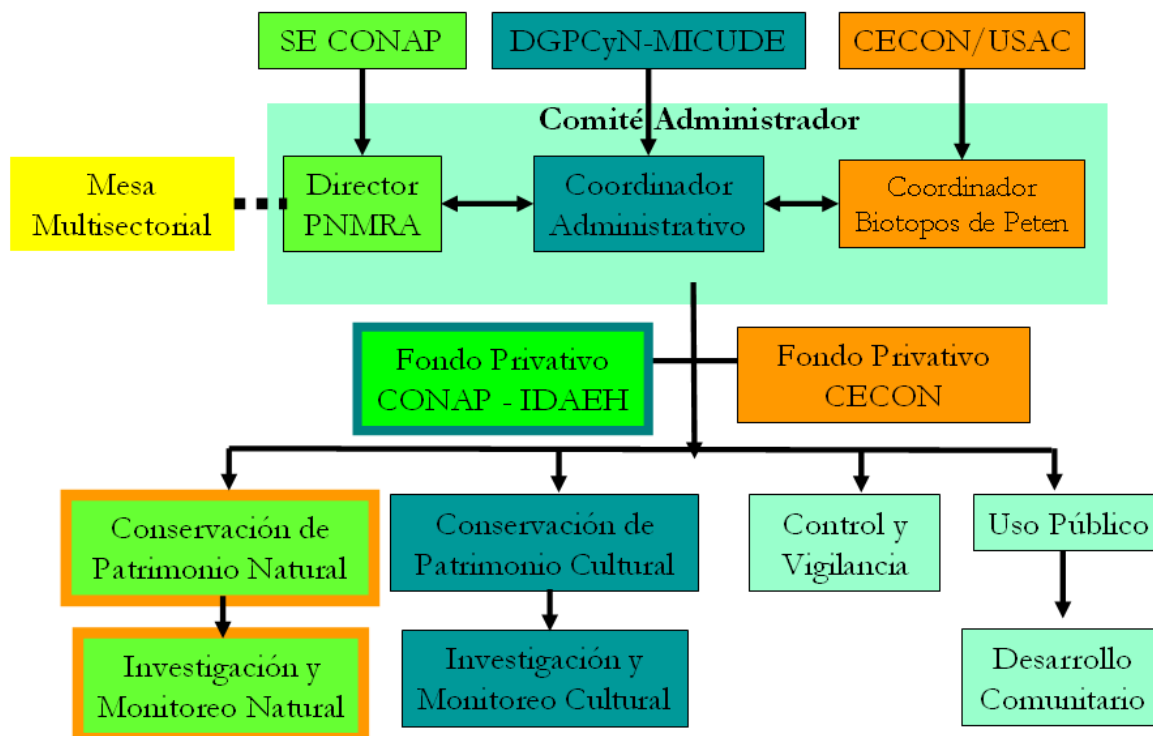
SE CONAP

DGPCyN-MICUDE

CECON/USAC

Comité Administrador

Mesa Multisectorial

Director PNMRA

Coordinador Administrativo

Coordinador Biotopos de Peten

Fondo Privativo CONAP - IDAEH

Fondo Privativo CECON

Conservación de Patrimonio Natural

Conservación de Patrimonio Cultural

Control y Vigilancia

Uso Público

Investigación y Monitoreo Natural

Investigación y Monitoreo Cultural

Desarrollo Comunitario